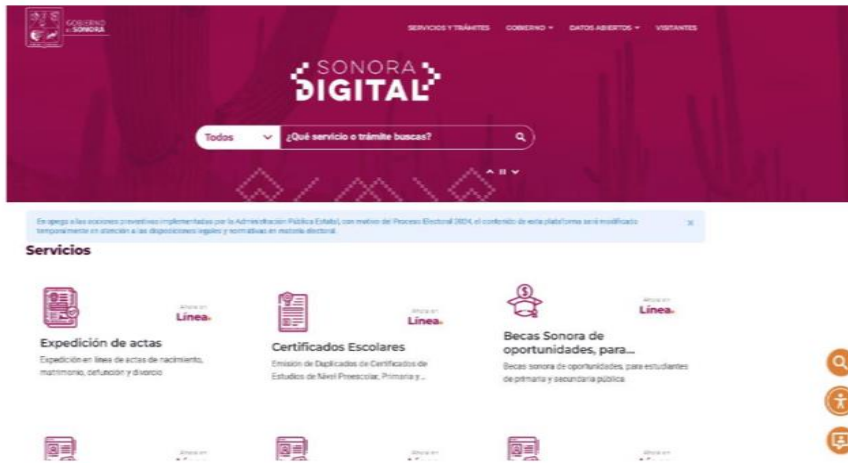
GOBIERNO DE SONORA

SERVICIOS Y TRÁMITES GOBIERNO DATOS ABIERTOS VISITANTES

SONORA DIGITAL

Todos ¿Qué servicio o trámite buscas?

En apego a las acciones preventivas implementadas por la Administración Pública Estatal, con motivo del Proceso Electoral 2024, el contenido de esta plataforma será modificado temporalmente en atención a las disposiciones legales y normativas en materia electoral.

Servicios

Ahora en Línea

Expedición de actas

Expedición en línea de actas de nacimiento, matrimonio, defunción y divorcio

Ahora en Línea

Certificados Escolares

Emisión de Duplicados de Certificados de Estudios de Nivel Preescolar, Primaria y...

Ahora en Línea

Becas Sonora de oportunidades, para...

Becas sonora de oportunidades, para estudiantes de primaria y secundaria pública

Ahora en

Ahora en

Ahora en